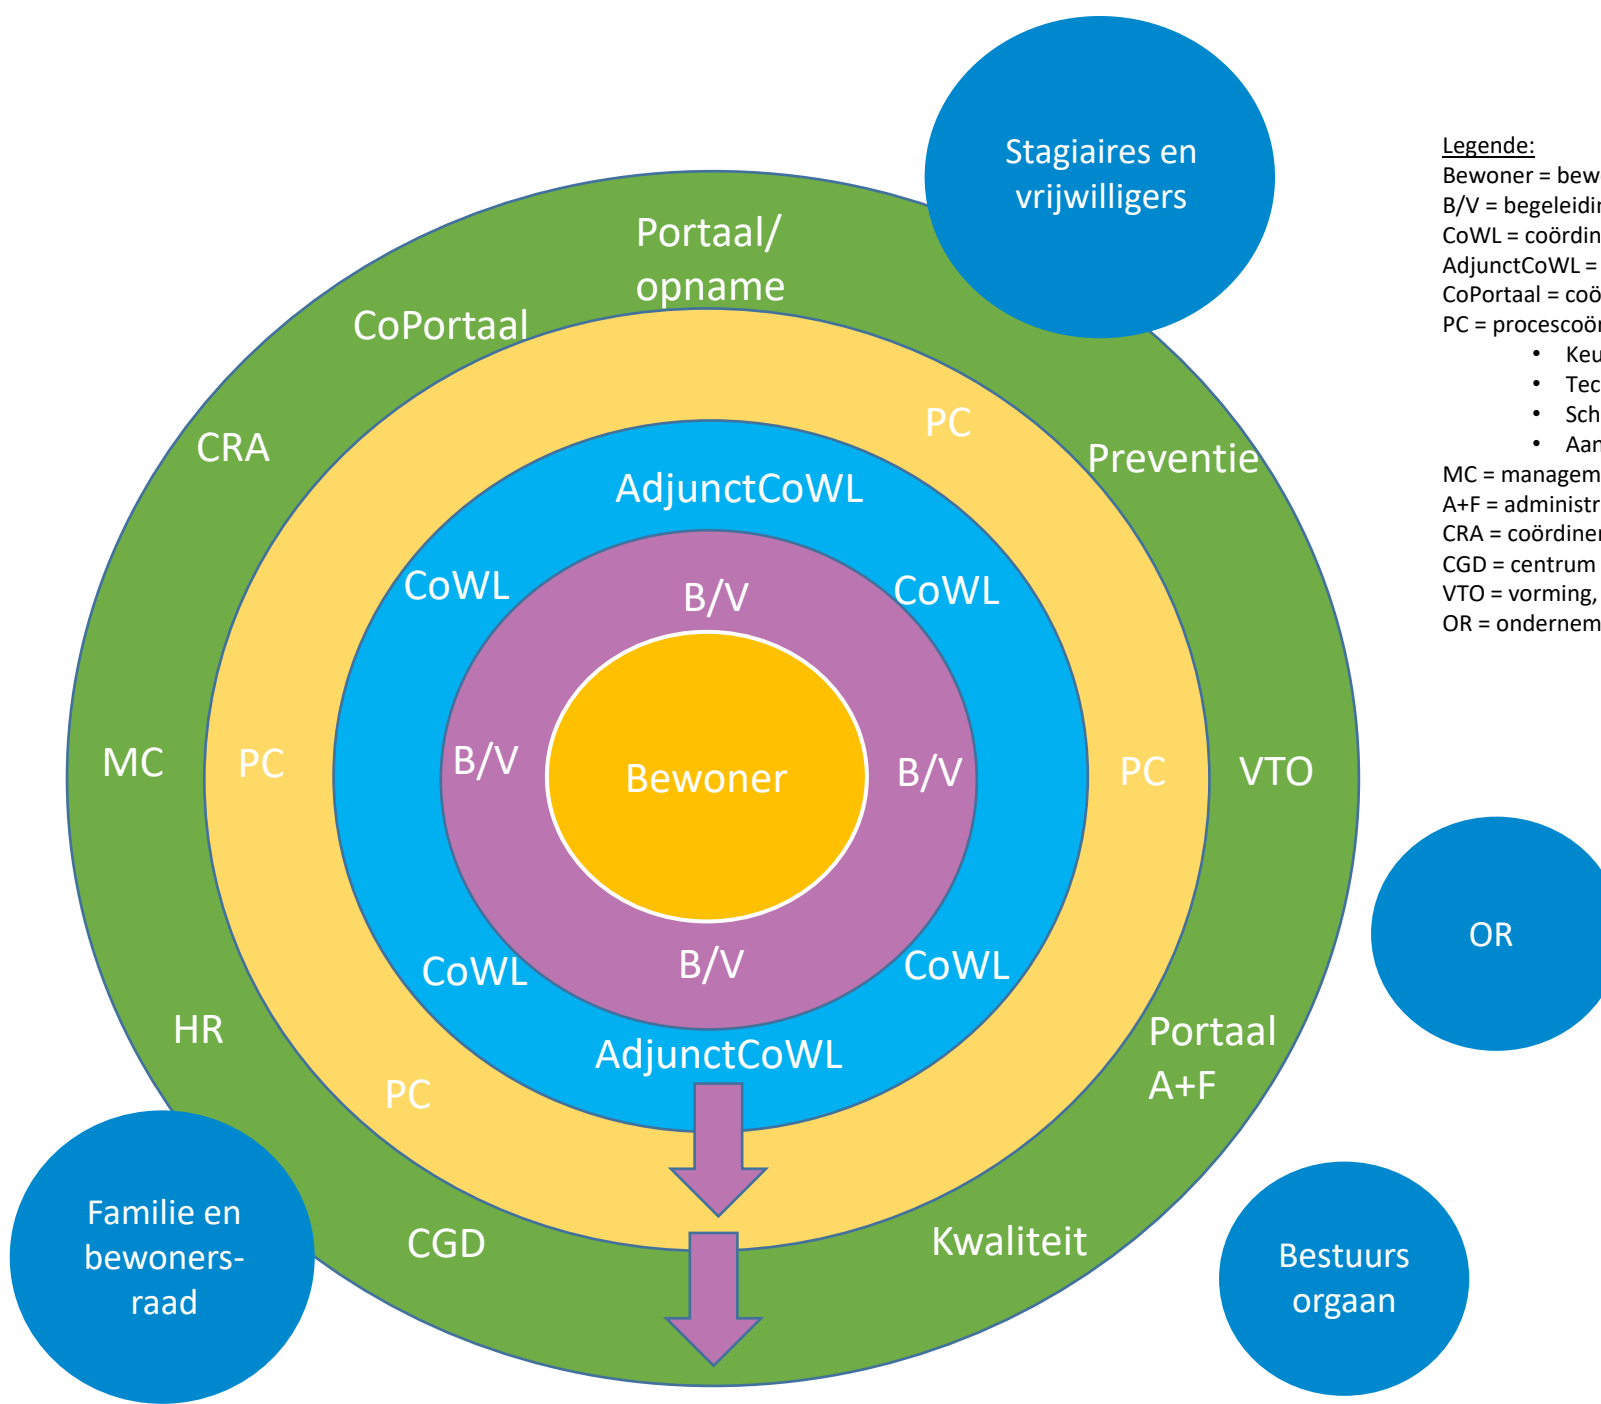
Stagiaires en vrijwilligers

Portaal/ opname

CoPortaal

CRA

PC

Preventie

AdjunctCoWL

CoWL

CoWL

B/V

MC

PC

B/V

Bewoner

B/V

PC

VTO

CoWL

B/V

CoWL

HR

AdjunctCoWL

Portaal A+F

PC

OR

Familie en bewoners-raad

CGD

Kwaliteit

Bestuurs orgaan

Legende:
Bewoner = bew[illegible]
B/V = begeleidi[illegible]
CoWL = coördin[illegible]
AdjunctCoWL = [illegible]
CoPortaal = coö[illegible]
PC = procescoö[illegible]
• Keu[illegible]
• Tec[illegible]
• Sch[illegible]
• Aan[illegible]
MC = managem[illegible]
A+F = administr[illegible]
CRA = coördine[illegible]
CGD = centrum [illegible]
VTO = vorming, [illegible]
OR = ondernem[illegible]